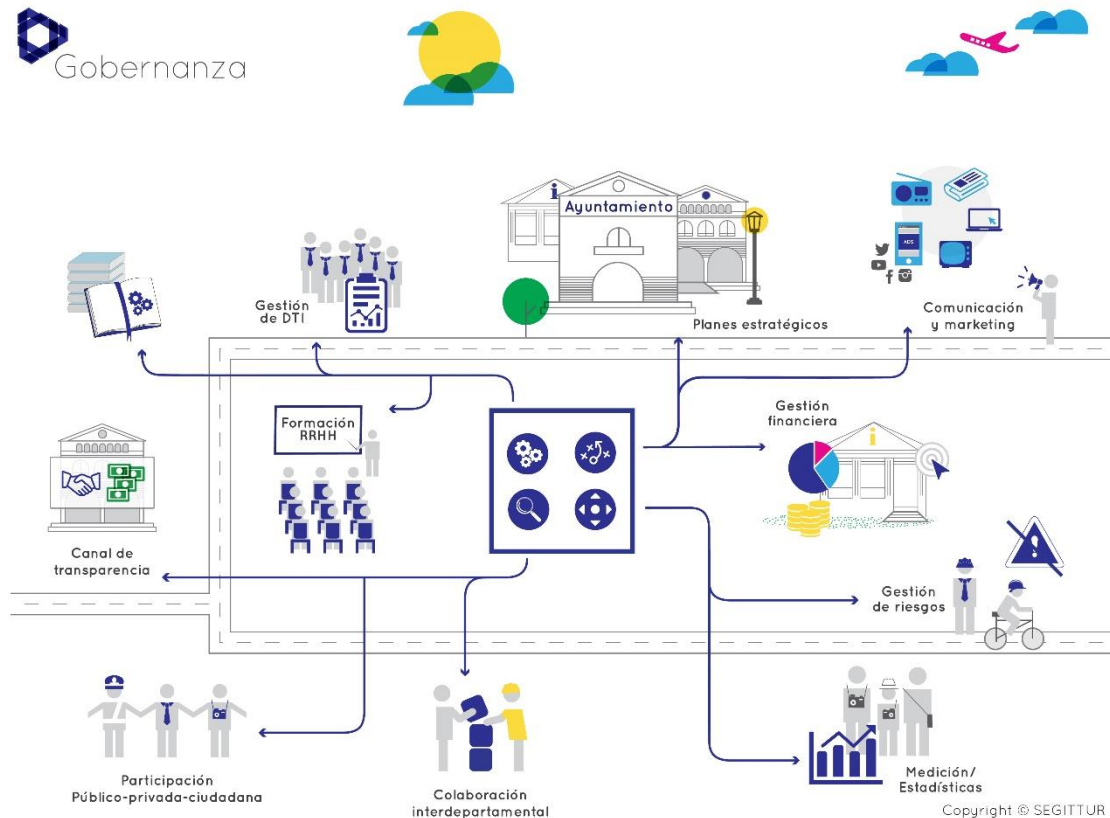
Gobernanza

Ayuntamiento

Gestión de DTI

Planes estratégicos

Comunicación y marketing

ADS

Formación RRHH

Gestión financiera

Canal de transparencia

Gestión de riesgos

Participación Público-privada-ciudadana

Colaboración interdepartamental

Medición/ Estadísticas

Copyright © SEGITTUR